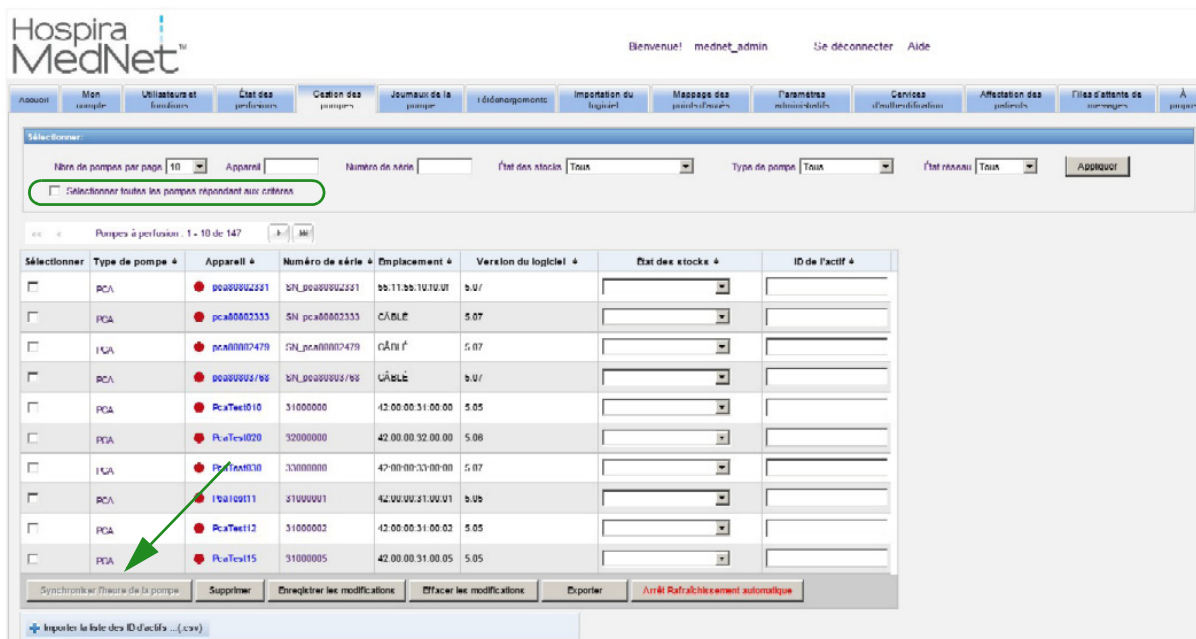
Hospira MedNet™

Bienvenue! mednet_admin Se déconnecter Aide

Accueil | Mon compte | Utilisateurs et fonctions | État des perfusions | Gestion des pompes | Journaux de la pompe | Téléchargements | Importation du logiciel | Mappage des points d'accès | Paramètres administratifs | Serveurs d'authentification | Affectation des patients | Files d'attente de messages | À propos

Sélectionner:

Nbre de pompes par page 10 Appareil Numéro de série État des stocks Tous Type de pompe Tous État réseau Tous Appliquer

Sélectionner toutes les pompes répondant aux critères

Pompes à perfusion : 1 - 10 de 147

| Sélectionner | Type de pompe | Appareil | Numéro de série | Emplacement | Version du logiciel | État des stocks | ID de l'actif |
|---|---|---|---|---|---|---|---|
| | PCA | pca00002331 | SN_pca00002331 | 55:11:55:10:10:01 | 5.07 | | |
| | PCA | pca00002333 | SN_pca00002333 | CÂBLÉ | 5.07 | | |
| | PCA | pca00002479 | SN_pca00002479 | CÂBLÉ | 5.07 | | |
| | PCA | pca00003768 | SN_pca00003768 | CÂBLÉ | 5.07 | | |
| | PCA | PcaTest010 | 31000000 | 42:00:00:31:00:00 | 5.05 | | |
| | PCA | PcaTest020 | 32000000 | 42:00:00:32:00:00 | 5.08 | | |
| | PCA | PcaTest030 | 33000000 | 42:00:00:33:00:00 | 5.07 | | |
| | PCA | PcaTest11 | 31000001 | 42:00:00:31:00:01 | 5.05 | | |
| | PCA | PcaTest12 | 31000002 | 42:00:00:31:00:02 | 5.05 | | |
| | PCA | PcaTest15 | 31000005 | 42:00:00:31:00:05 | 5.05 | | |

Synchroniser l'heure de la pompe | Supprimer | Enregistrer les modifications | Effacer les modifications | Exporter | Arrêt Rafraîchissement automatique

Importer la liste des ID d'actifs ...(.csv)